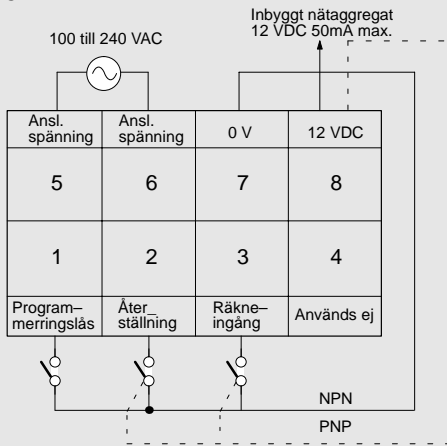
Inbyggt nätaggregat
12 VDC 50mA max.

100 till 240 VAC

| Ansl. spänning | Ansl. spänning | 0 V | 12 VDC |
|---|---|---|---|
| 5 | 6 | 7 | 8 |
| 1 | 2 | 3 | 4 |
| Program–merringslås | Åter_ställning | Räkne–ingång | Används ej |

NPN

PNP